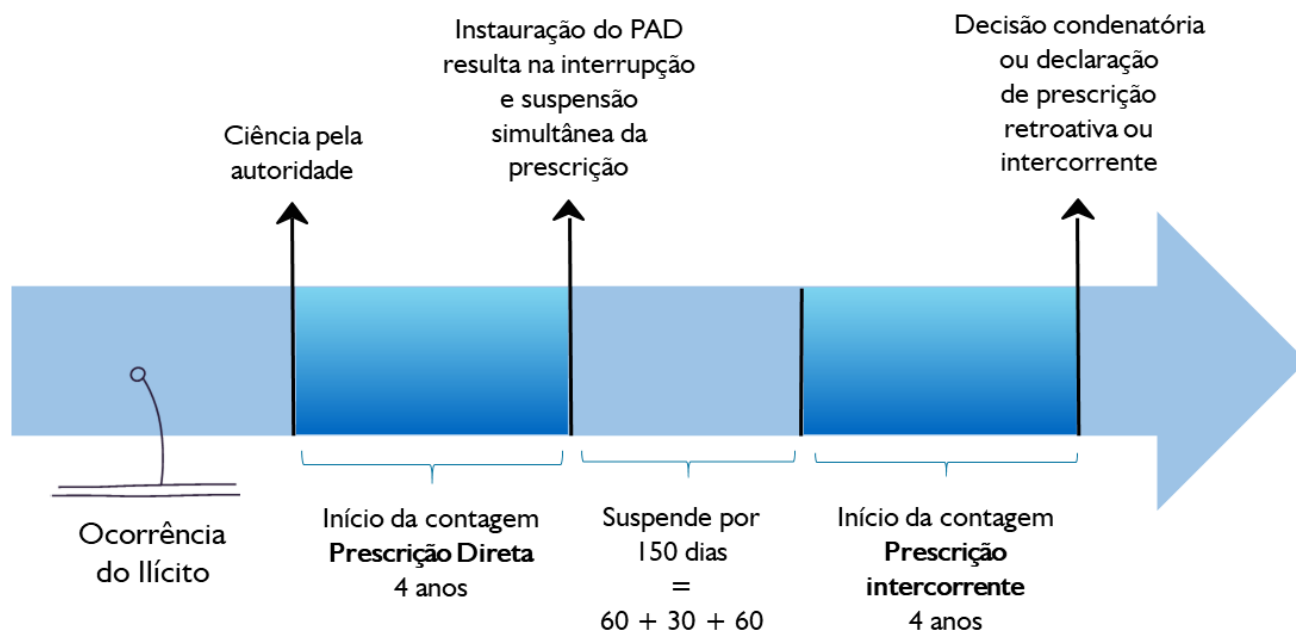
Instauração do PAD resulta na interrupção e suspensão simultânea da prescrição

Decisão condenatória ou declaração de prescrição retroativa ou intercorrente

Ciência pela autoridade

Ocorrência do Ilícito

Início da contagem
**Prescrição Direta**
4 anos

Suspende por 150 dias
=
60 + 30 + 60

Início da contagem
**Prescrição intercorrente**
4 anos